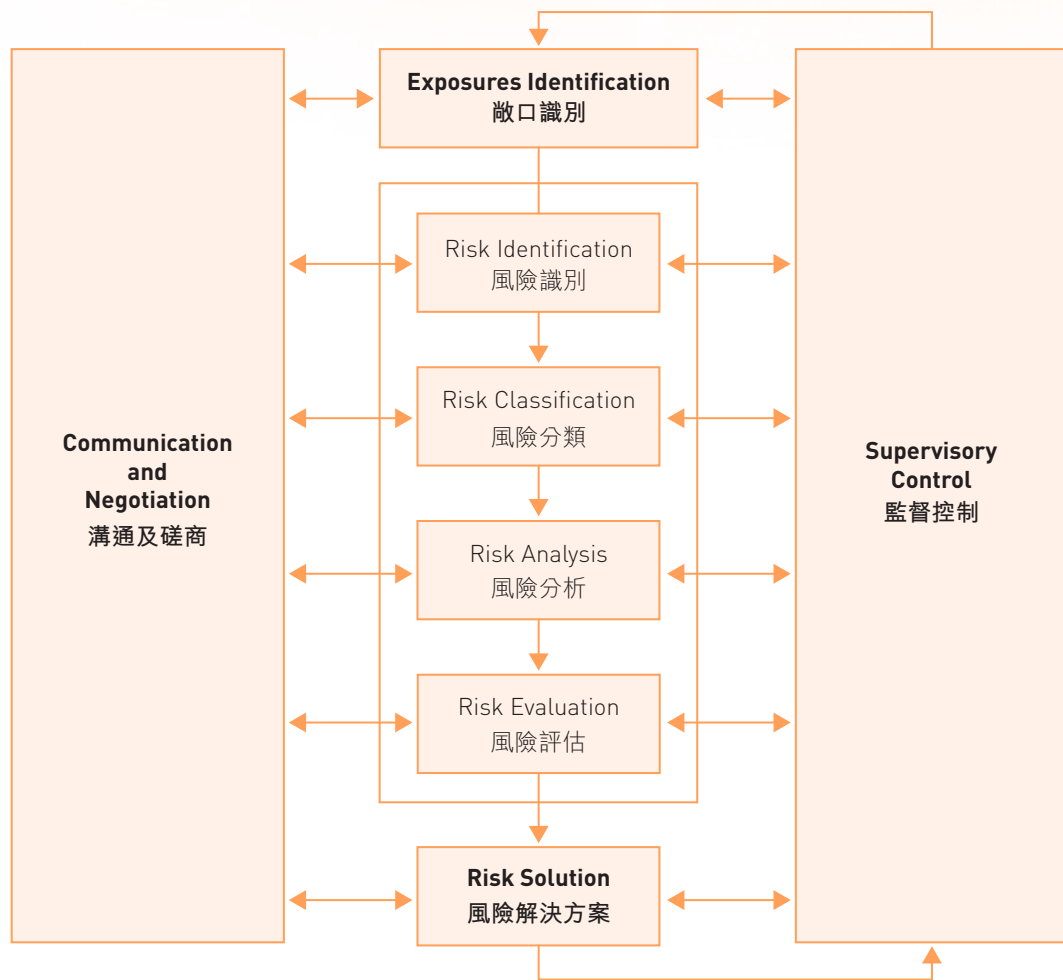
Exposures Identification
敞口識別

Communication and Negotiation
溝通及磋商

Risk Identification
風險識別

Risk Classification
風險分類

Risk Analysis
風險分析

Risk Evaluation
風險評估

Risk Solution
風險解決方案

Supervisory Control
監督控制